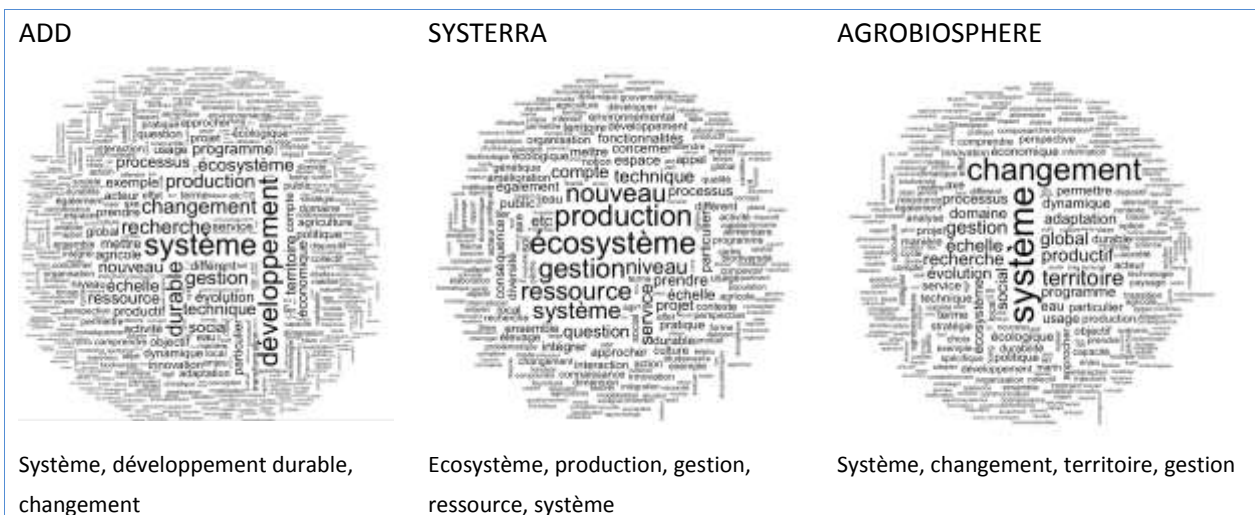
ADD

SYSTERRA

AGROBIOSPHERE

approcher
écologique
usage
question
programme
processus
écosystème
production
exemple
changement
recherche
système
développement
durable
territoire
acteur
agriculture
politique
prendre
mettre
nouveau
différent
gestion
échelle
ressource
évolution
technique
social
productif
activité
dynamique
innovation
local
eau
agricole
global
service
comprendre
objectif
économique

environnemental
développement
organisation
fonctionnalité
concerner
écologique
mettre
espace
appel
compte
nouveau
technique
processus
production
écosystème
gestion
niveau
ressource
système
échelle
service
question
pratique
approcher
intégrer
culture
durable
projet
prendre
particulier
différent
interaction
connaissance
public
également
etc
eau
dimension
innovation

changement
comprendre
perspective
économique
permettre
système
processus
dynamique
adaptation
domaine
gestion
échelle
recherche
global
productif
territoire
évolution
social
programme
technique
service
usage
eau
particulier
durable
écologique
politique
stratégie
objectif
capacité
développement
production
acteur
paysage

Système, développement durable, changement

Ecosystème, production, gestion, ressource, système

Système, changement, territoire, gestion